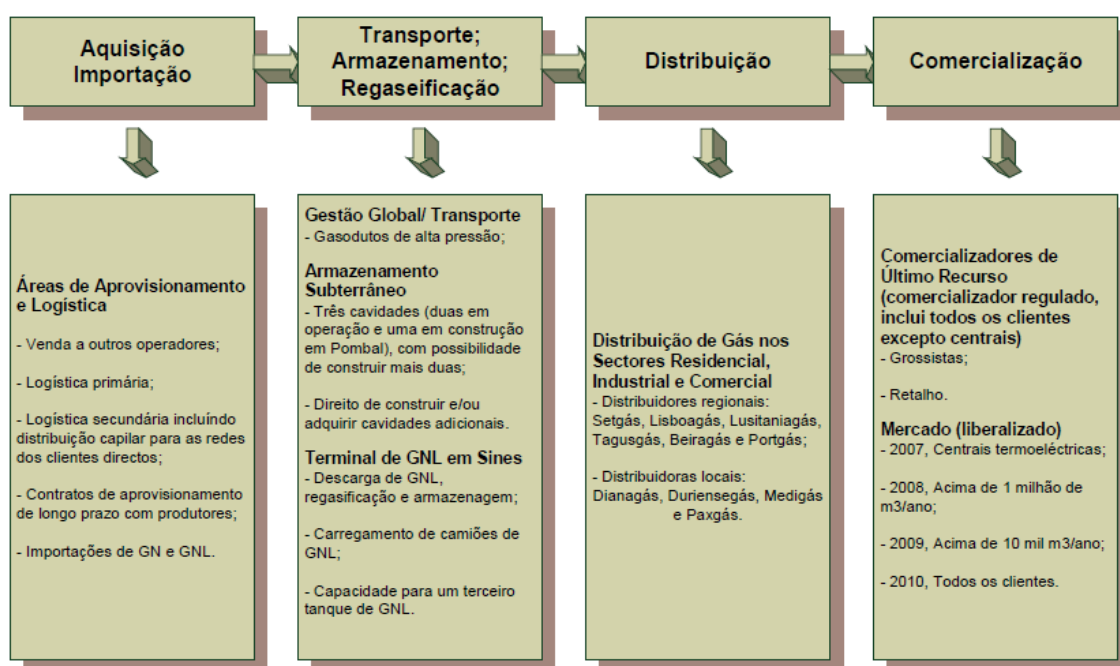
Aquisição Importação

Transporte; Armazenamento; Regaseificação

Distribuição

Comercialização

Áreas de Aprovisionamento e Logística

- Venda a outros operadores;

- Logística primária;

- Logística secundária incluindo distribuição capilar para as redes dos clientes directos;

- Contratos de aprovisionamento de longo prazo com produtores;

- Importações de GN e GNL.

Gestão Global/ Transporte
- Gasodutos de alta pressão;

Armazenamento Subterrâneo
- Três cavidades (duas em operação e uma em construção em Pombal), com possibilidade de construir mais duas;

- Direito de construir e/ou adquirir cavidades adicionais.

Terminal de GNL em Sines
- Descarga de GNL, regasificação e armazenagem;

- Carregamento de camiões de GNL;

- Capacidade para um terceiro tanque de GNL.

Distribuição de Gás nos Sectores Residencial, Industrial e Comercial
- Distribuidores regionais: Setgás, Lisboagás, Lusitaniagás, Tagusgás, Beiragás e Portgás;

- Distribuidoras locais: Dianagás, Duriensegás, Medigás e Paxgás.

Comercializadores de Último Recurso (comercializador regulado, inclui todos os clientes excepto centrais)
- Grossistas;

- Retalho.

Mercado (liberalizado)
- 2007, Centrais termoeléctricas;

- 2008, Acima de 1 milhão de m3/ano;

- 2009, Acima de 10 mil m3/ano;

- 2010, Todos os clientes.